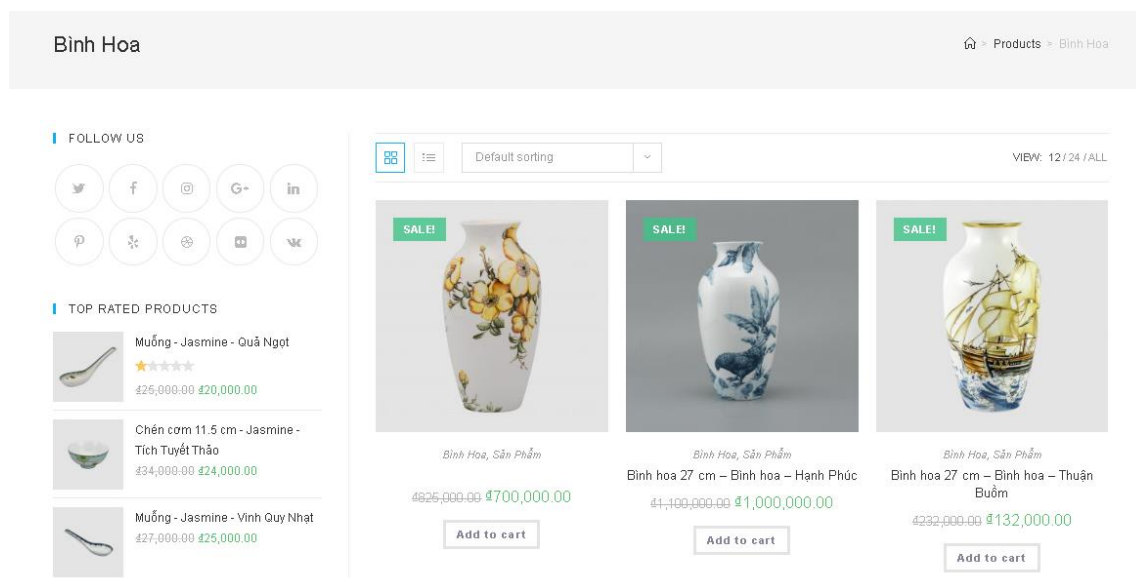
Bình Hoa

Products > Bình Hoa

FOLLOW US

TOP RATED PRODUCTS

Muỗng - Jasmine - Quả Ngọt
₫25,000.00 ₫20,000.00

Chén cơm 11.5 cm - Jasmine - Tích Tuyết Thảo
₫34,000.00 ₫24,000.00

Muỗng - Jasmine - Vinh Quy Nhạt
₫27,000.00 ₫25,000.00

Default sorting

VIEW: 12 / 24 / ALL

SALE!

Bình Hoa, Sản Phẩm

₫825,000.00 ₫700,000.00

Add to cart

SALE!

Bình Hoa, Sản Phẩm

Bình hoa 27 cm – Bình hoa – Hạnh Phúc

₫1,100,000.00 ₫1,000,000.00

Add to cart

SALE!

Bình Hoa, Sản Phẩm

Bình hoa 27 cm – Bình hoa – Thuận Buồm

₫232,000.00 ₫132,000.00

Add to cart